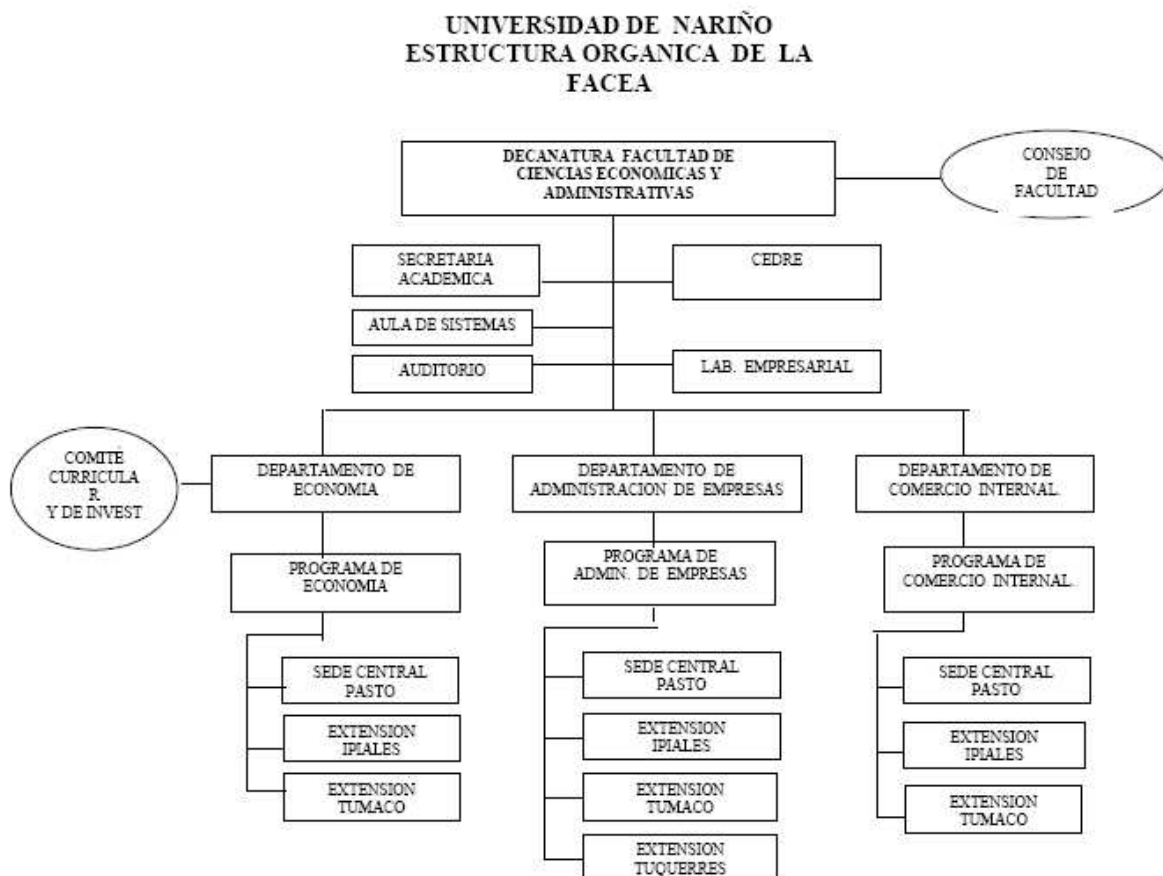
UNIVERSIDAD DE NARIÑO
ESTRUCTURA ORGANICA DE LA FACEA

DECANATURA FACULTAD DE CIENCIAS ECONOMICAS Y ADMINISTRATIVAS

CONSEJO DE FACULTAD

SECRETARIA ACADEMICA

CEDRE

AULA DE SISTEMAS

AUDITORIO

LAB. EMPRESARIAL

COMITE CURRICULA R Y DE INVEST

DEPARTAMENTO DE ECONOMIA

PROGRAMA DE ECONOMIA

SEDE CENTRAL PASTO

EXTENSION IPIALES

EXTENSION TUMACO

DEPARTAMENTO DE ADMINISTRACION DE EMPRESAS

PROGRAMA DE ADMIN. DE EMPRESAS

SEDE CENTRAL PASTO

EXTENSION IPIALES

EXTENSION TUMACO

EXTENSION TUQUERRES

DEPARTAMENTO DE COMERCIO INTERNAL.

PROGRAMA DE COMERCIO INTERNAL.

SEDE CENTRAL PASTO

EXTENSION IPIALES

EXTENSION TUMACO